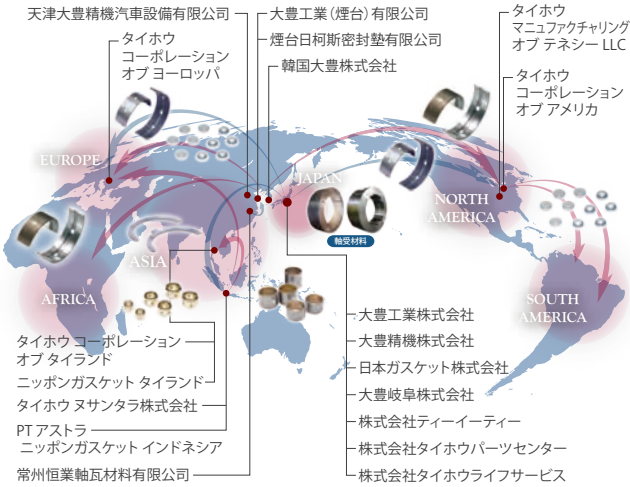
天津大豊精機汽車設備有限公司

タイホウ
コーポレーション
オブ ヨーロッパ

大豊工業（煙台）有限公司

煙台日柯斯密封墊有限公司

韓国大豊株式会社

タイホウ
マニュファクチャリング
オブ テネシー LLC

タイホウ
コーポレーション
オブ アメリカ

EUROPE

JAPAN

NORTH AMERICA

ASIA

AFRICA

SOUTH AMERICA

軸受材料

タイホウ コーポレーション
オブ タイランド

ニッポンガスケット タイランド

タイホウ ヌサンタラ株式会社

PT アストラ
ニッポンガスケット インドネシア

常州恒業軸瓦材料有限公司

大豊工業株式会社

大豊精機株式会社

日本ガスケット株式会社

大豊岐阜株式会社

株式会社ティーイーティー

株式会社タイホウパーツセンター

株式会社タイホウライフサービス